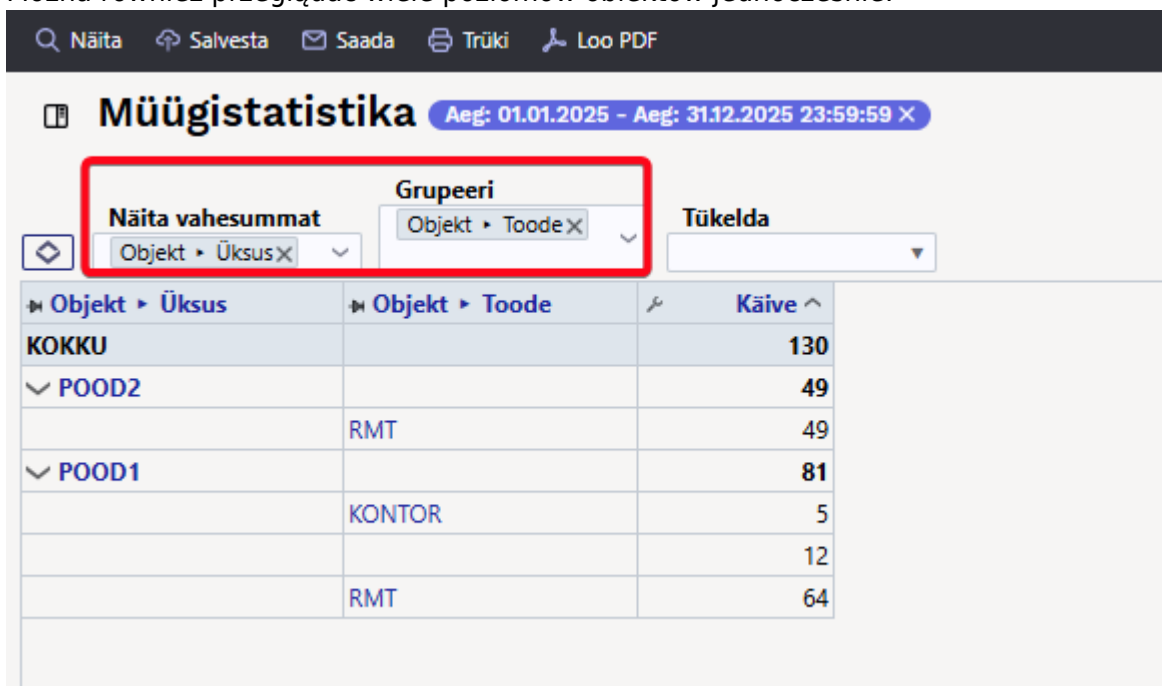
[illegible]

Näita Salvesta Saada Trüki Loo PDF

Müügistatistika Aeg: 01.01.2025 - Aeg: 31.12.2025 23:59:59 ×

Näita vahesummat
Objekt ▸ Üksus ×

Grupeeri
Objekt ▸ Toode ×

Tükelda

| Objekt ▸ Üksus | Objekt ▸ Toode | Käive |
|---|---|---|
| KOKKU | | 130 |
| POOD2 | | 49 |
| | RMT | 49 |
| POOD1 | | 81 |
| | KONTOR | 5 |
| | | 12 |
| | RMT | 64 |